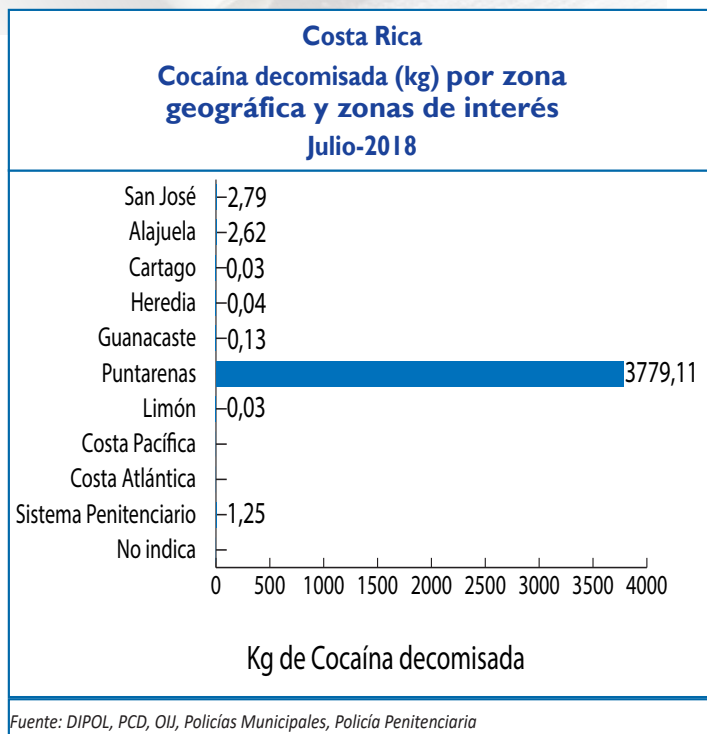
Costa Rica
Cocaína decomisada (kg) por zona geográfica y zonas de interés
Julio-2018

San José 2,79
Alajuela 2,62
Cartago 0,03
Heredia 0,04
Guanacaste 0,13
Puntarenas 3779,11
Limón 0,03
Costa Pacífica
Costa Atlántica
Sistema Penitenciario 1,25
No indica

0 500 1000 1500 2000 2500 3000 3500 4000

Kg de Cocaína decomisada

Fuente: DIPOL, PCD, OIJ, Policías Municipales, Policía Penitenciaria